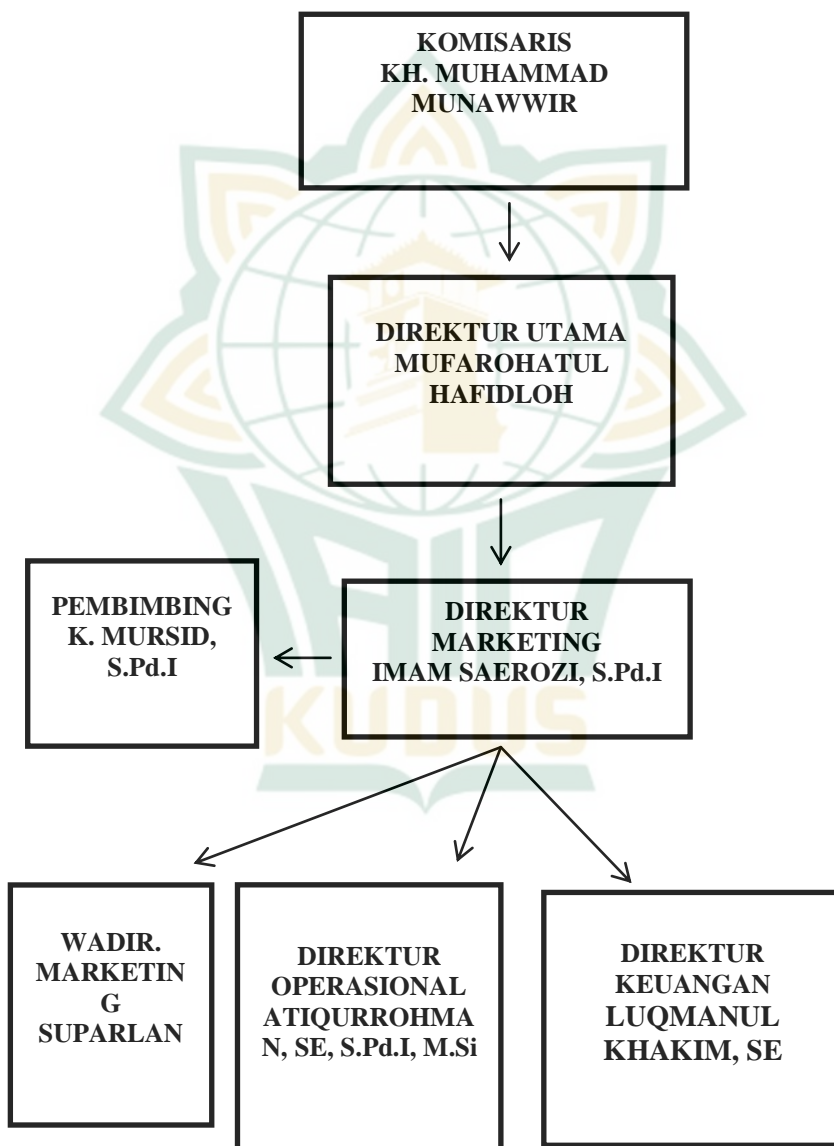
KOMISARIS
KH. MUHAMMAD MUNAWWIR

DIREKTUR UTAMA
MUFAROHATUL HAFIDLOH

PEMBIMBING
K. MURSID, S.Pd.I

DIREKTUR MARKETING
IMAM SAEROZI, S.Pd.I

WADIR. MARKETING
SUPARLAN

DIREKTUR OPERASIONAL
ATIQURROHMAN, SE, S.Pd.I, M.Si

DIREKTUR KEUANGAN
LUQMANUL KHAKIM, SE

KUDUS